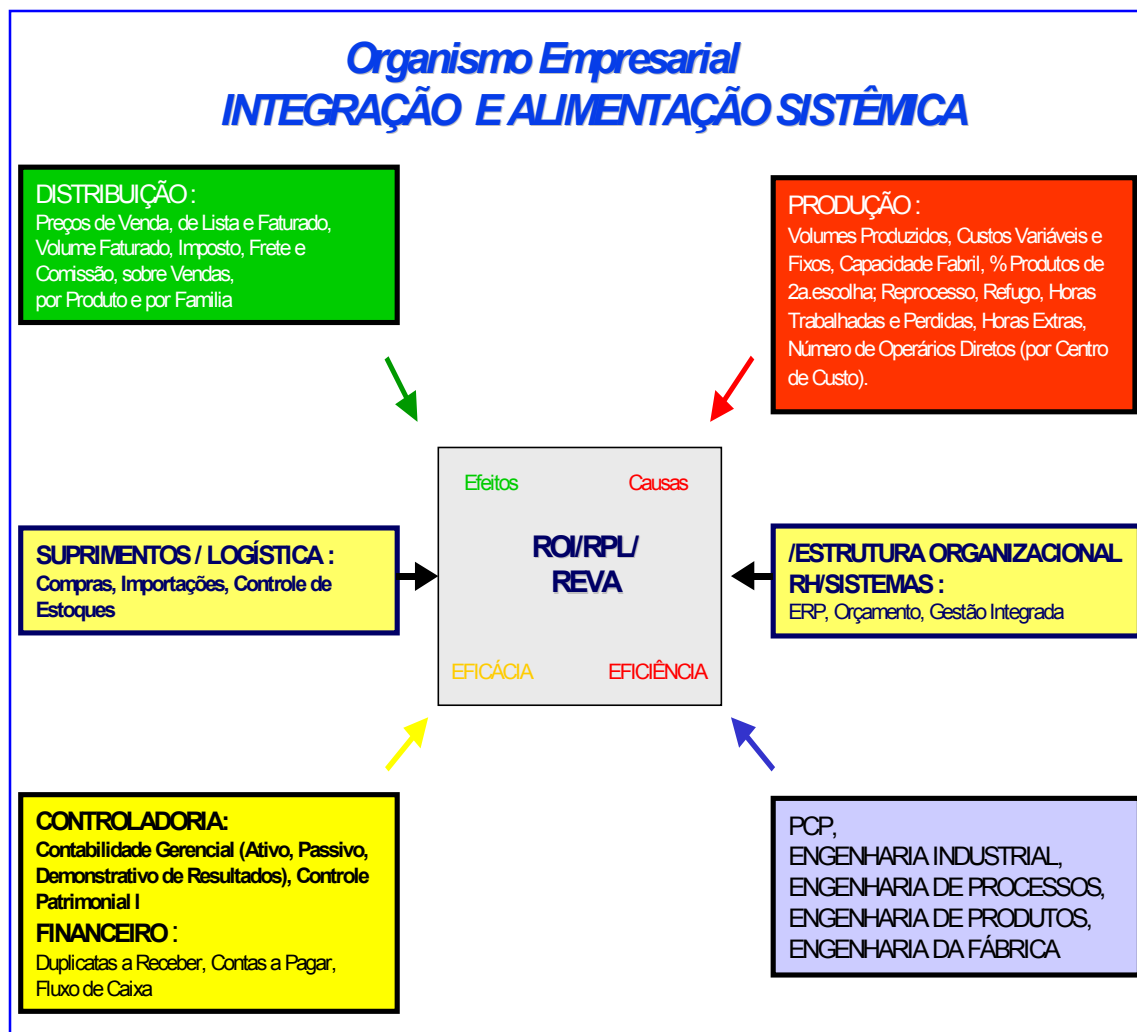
Organismo Empresarial
INTEGRAÇÃO E ALIMENTAÇÃO SISTÊMICA

DISTRIBUIÇÃO :
Preços de Venda, de Lista e Faturado, Volume Faturado, Imposto, Frete e Comissão, sobre Vendas, por Produto e por Familia

PRODUÇÃO :
Volumes Produzidos, Custos Variáveis e Fixos, Capacidade Fabril, % Produtos de 2a.escolha; Reprocesso, Refugo, Horas Trabalhadas e Perdidas, Horas Extras, Número de Operários Diretos (por Centro de Custo).

Efeitos
Causas
ROI/RPL/ REVA
EFICÁCIA
EFICIÊNCIA

SUPRIMENTOS / LOGÍSTICA :
Compras, Importações, Controle de Estoques

/ESTRUTURA ORGANIZACIONAL RH/SISTEMAS :
ERP, Orçamento, Gestão Integrada

CONTROLADORIA:
Contabilidade Gerencial (Ativo, Passivo, Demonstrativo de Resultados), Controle Patrimonial l
FINANCEIRO :
Duplicatas a Receber, Contas a Pagar, Fluxo de Caixa

PCP,
ENGENHARIA INDUSTRIAL,
ENGENHARIA DE PROCESSOS,
ENGENHARIA DE PRODUTOS,
ENGENHARIA DA FÁBRICA